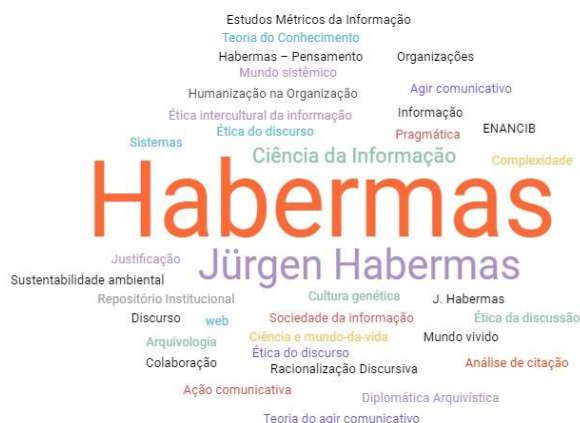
Estudos Métricos da Informação
Teoria do Conhecimento
Habermas – Pensamento
Organizações
Mundo sistêmico
Agir comunicativo
Humanização na Organização
Ética intercultural da informação
Informação
Ética do discurso
Sistemas
Pragmática
ENANCIB
Ciência da Informação
Complexidade
Habermas
Justificação
Jürgen Habermas
Sustentabilidade ambiental
Repositório Institucional
Cultura genética
J. Habermas
Discurso
web
Sociedade da informação
Ética da discussão
Arquivologia
Ciência e mundo-da-vida
Mundo vivido
Colaboração
Ética do discurso
Racionalização Discursiva
Análise de citação
Ação comunicativa
Diplomática Arquivística
Teoria do agir comunicativo